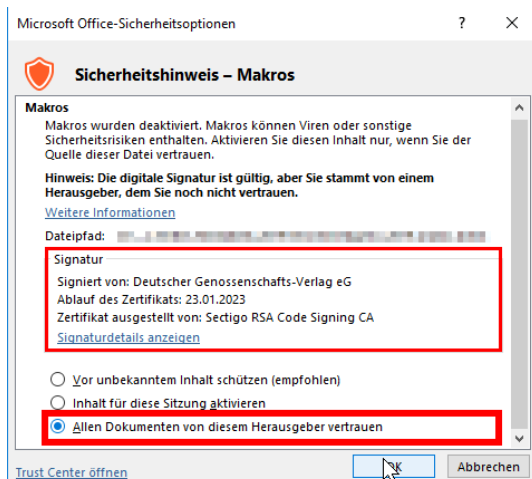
Microsoft Office-Sicherheitsoptionen ? ×

Sicherheitshinweis – Makros

Makros

Makros wurden deaktiviert. Makros können Viren oder sonstige Sicherheitsrisiken enthalten. Aktivieren Sie diesen Inhalt nur, wenn Sie der Quelle dieser Datei vertrauen.

Hinweis: Die digitale Signatur ist gültig, aber Sie stammt von einem Herausgeber, dem Sie noch nicht vertrauen.

Weitere Informationen

Dateipfad: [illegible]

Signatur

Signiert von: Deutscher Genossenschafts-Verlag eG

Ablauf des Zertifikats: 23.01.2023

Zertifikat ausgestellt von: Sectigo RSA Code Signing CA

Signaturdetails anzeigen

Vor unbekanntem Inhalt schützen (empfohlen)

Inhalt für diese Sitzung aktivieren

Allen Dokumenten von diesem Herausgeber vertrauen

Trust Center öffnen

OK

Abbrechen